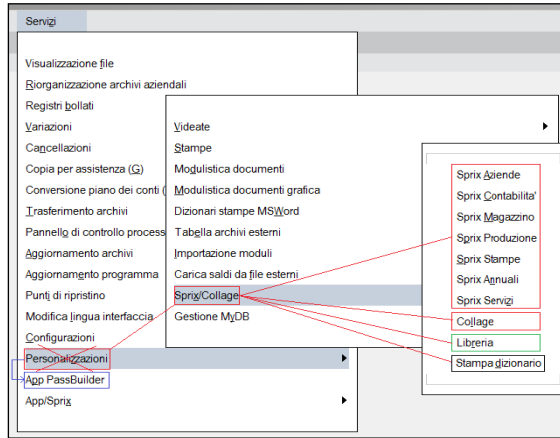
Servizi

Visualizzazione file
Riorganizzazione archivi aziendali
Registri bollati
Variazioni
Cancellazioni
Copia per assistenza (G)
Conversione piano dei conti (
Trasferimento archivi
Pannello di controllo process
Aggiornamento archivi
Aggiornamento programma
Punti di ripristino
Modifica lingua interfaccia
Configurazioni
Personalizzazioni
App PassBuilder
App/Sprix

Videate
Stampe
Modulistica documenti
Modulistica documenti grafica
Dizionari stampe MSWord
Tabella archivi esterni
Importazione moduli
Carica saldi da file esterni
Sprix/Collage
Gestione MyDB

Sprix Aziende
Sprix Contabilita'
Sprix Magazzino
Sprix Produzione
Sprix Stampe
Sprix Annuali
Sprix Servizi
Collage
Libreria
Stampa dizionario